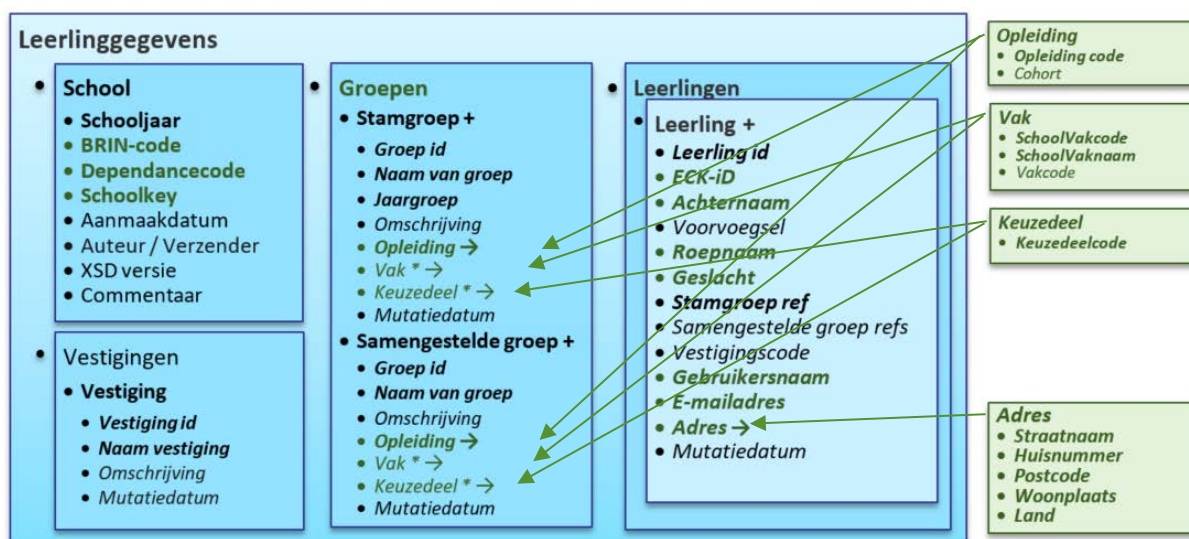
Leerlinggegevens

School
- Schooljaar
- BRIN-code
- Dependancecode
- Schoolkey
- Aanmaakdatum
- Auteur / Verzender
- XSD versie
- Commentaar

Vestigingen
- Vestiging
  - Vestiging id
  - Naam vestiging
  - Omschrijving
  - Mutatiedatum

Groepen
- Stamgroep +
  - Groep id
  - Naam van groep
  - Jaargroep
  - Omschrijving
  - Opleiding →
  - Vak * →
  - Keuzedeel * →
  - Mutatiedatum
- Samengestelde groep +
  - Groep id
  - Naam van groep
  - Omschrijving
  - Opleiding →
  - Vak * →
  - Keuzedeel * →
  - Mutatiedatum

Leerlingen
- Leerling +
  - Leerling id
  - ECK-iD
  - Achternaam
  - Voorvoegsel
  - Roepnaam
  - Geslacht
  - Stamgroep ref
  - Samengestelde groep refs
  - Vestigingscode
  - Gebruikersnaam
  - E-mailadres
  - Adres →
  - Mutatiedatum

Opleiding
- Opleiding code
- Cohort

Vak
- SchoolVakcode
- SchoolVaknaam
- Vakcode

Keuzedeel
- Keuzedeelcode

Adres
- Straatnaam
- Huisnummer
- Postcode
- Woonplaats
- Land